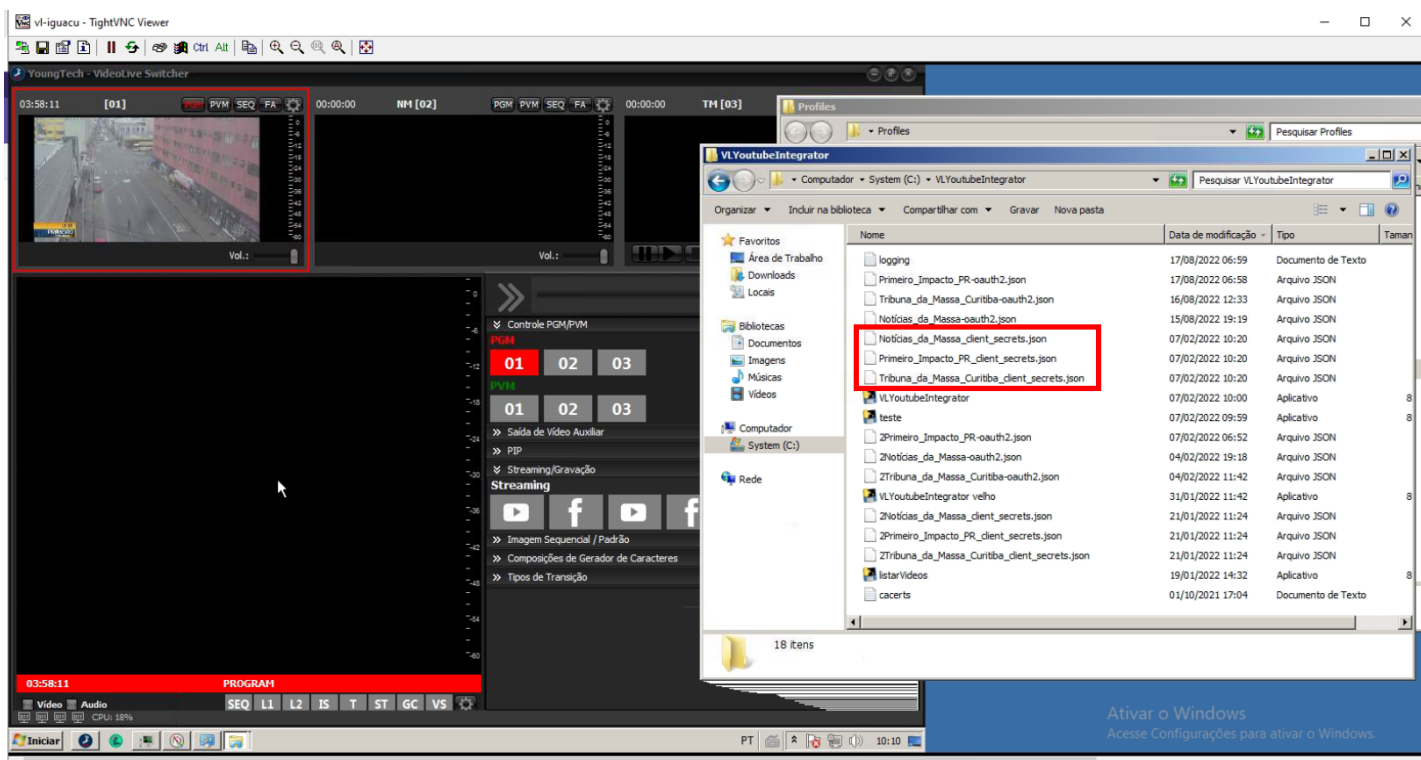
vl-iguacu - TightVNC Viewer

Ctrl Alt

YoungTech - VideoLive Switcher

03:58:11 [01] PGM PVM SEQ FA
00:00:00 NM [02] PGM PVM SEQ FA
00:00:00 TM [03]

Vol.:
Vol.:

Controle PGM/PVM
PGM
01 02 03
PVM
01 02 03
Saída de Vídeo Auxiliar
PIP
Streaming/Gravação
Streaming
Imagem Sequencial / Padrão
Composições de Gerador de Caracteres
Tipos de Transição

03:58:11 PROGRAM
Vídeo Audio
CPU: 18%
SEQ L1 L2 IS T ST GC VS

Profiles
Profiles
Pesquisar Profiles

VLYoutubeIntegrator
Computador ▸ System (C:) ▸ VLYoutubeIntegrator
Pesquisar VLYoutubeIntegrator
Organizar ▾ Incluir na biblioteca ▾ Compartilhar com ▾ Gravar Nova pasta

Favoritos
Área de Trabalho
Downloads
Locais
Bibliotecas
Documentos
Imagens
Músicas
Vídeos
Computador
System (C:)
Rede

| Nome | Data de modificação | Tipo | Taman |
|---|---|---|---|
| logging | 17/08/2022 06:59 | Documento de Texto | |
| Primeiro_Impacto_PR-oauth2.json | 17/08/2022 06:58 | Arquivo JSON | |
| Tribuna_da_Massa_Curitiba-oauth2.json | 16/08/2022 12:33 | Arquivo JSON | |
| Notícias_da_Massa-oauth2.json | 15/08/2022 19:19 | Arquivo JSON | |
| Notícias_da_Massa_client_secrets.json | 07/02/2022 10:20 | Arquivo JSON | |
| Primeiro_Impacto_PR_client_secrets.json | 07/02/2022 10:20 | Arquivo JSON | |
| Tribuna_da_Massa_Curitiba_client_secrets.json | 07/02/2022 10:20 | Arquivo JSON | |
| VLYoutubeIntegrator | 07/02/2022 10:00 | Aplicativo | 8 |
| teste | 07/02/2022 09:59 | Aplicativo | 8 |
| 2Primeiro_Impacto_PR-oauth2.json | 07/02/2022 06:52 | Arquivo JSON | |
| 2Notícias_da_Massa-oauth2.json | 04/02/2022 19:18 | Arquivo JSON | |
| 2Tribuna_da_Massa_Curitiba-oauth2.json | 04/02/2022 11:42 | Arquivo JSON | |
| VLYoutubeIntegrator velho | 31/01/2022 11:42 | Aplicativo | 8 |
| 2Notícias_da_Massa_client_secrets.json | 21/01/2022 11:24 | Arquivo JSON | |
| 2Primeiro_Impacto_PR_client_secrets.json | 21/01/2022 11:24 | Arquivo JSON | |
| 2Tribuna_da_Massa_Curitiba_client_secrets.json | 21/01/2022 11:24 | Arquivo JSON | |
| listarVideos | 19/01/2022 14:32 | Aplicativo | 8 |
| cacerts | 01/10/2021 17:04 | Documento de Texto | |

18 itens

Iniciar
PT 10:10

Ativar o Windows
Acesse Configurações para ativar o Windows.